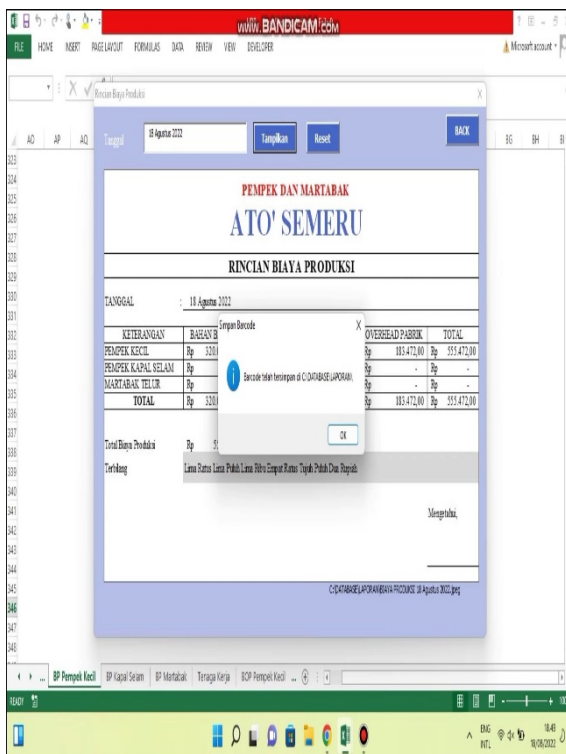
www.BANDICAM.com

FILE HOME INSERT PAGE LAYOUT FORMULAS DATA REVIEW VIEW DEVELOPER

Microsoft account

Rincian Biaya Produksi

Tanggal 18 Agustus 2022 Tampilkan Reset BACK

AO AP AQ BG BH

PEMPEK DAN MARTABAK

ATO' SEMERU

RINCIAN BIAYA PRODUKSI

TANGGAL : 18 Agustus 2022

| KETERANGAN | BAHAN B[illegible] | | OVERHEAD PABRIK | TOTAL |
|---|---|---|---|---|
| PEMPEK KECIL | Rp 320.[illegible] | | Rp 183.472,00 | Rp 555.472,00 |
| PEMPEK KAPAL SELAM | Rp | | Rp - | Rp - |
| MARTABAK TELUR | Rp | | Rp - | Rp - |
| TOTAL | Rp 320.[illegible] | | Rp 183.472,00 | Rp 555.472,00 |

Simpan Barcode

Barcode telah tersimpan di C:\DATABASE\LAPORAN\

OK

Total Biaya Produksi Rp 5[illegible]

Terbilang Lima Ratus Lima Puluh Lima Ribu Empat Ratus Tujuh Puluh Dua Rupiah

Mengetahui,

C:\DATABASE\LAPORAN\BIAYA PRODUKSI 18 Agustus 2022.jpeg

323 324 325 326 327 328 329 330 331 332 333 334 335 336 337 338 339 340 341 342 343 344 345 346 347 348

BP Pempek Kecil BP Kapal Selam BP Martabak Tenaga Kerja BOP Pempek Kecil ...

READY

ENG INTL 18.49 18/08/2022